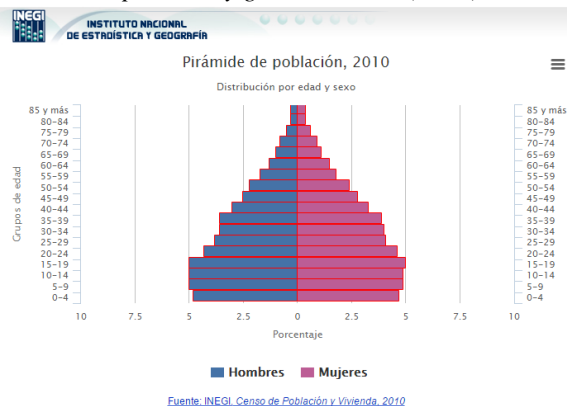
INEGI INSTITUTO NACIONAL DE ESTADÍSTICA Y GEOGRAFÍA

Pirámide de población, 2010

Distribución por edad y sexo

Grupos de edad

85 y más
80-84
75-79
70-74
65-69
60-64
55-59
50-54
45-49
40-44
35-39
30-34
25-29
20-24
15-19
10-14
5-9
0-4

10 7.5 5 2.5 0 2.5 5 7.5 10

Porcentaje

Hombres Mujeres

Fuente: INEGI. Censo de Población y Vivienda, 2010